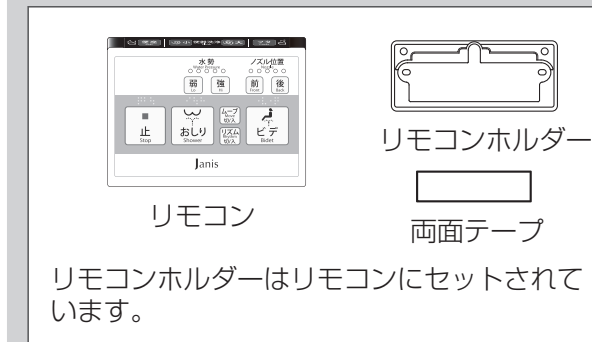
水勢
Water Pressure
ノズル位置
Nozzle
弱
Lo
強
Hi
前
Front
後
Back
■
止
Stop
おしり
Shower
ムーブ
Move
切/入
リズム
Rhythm
切/入
ビデ
Bidet
Janis

リモコン

リモコンホルダー

両面テープ

リモコンホルダーはリモコンにセットされています。